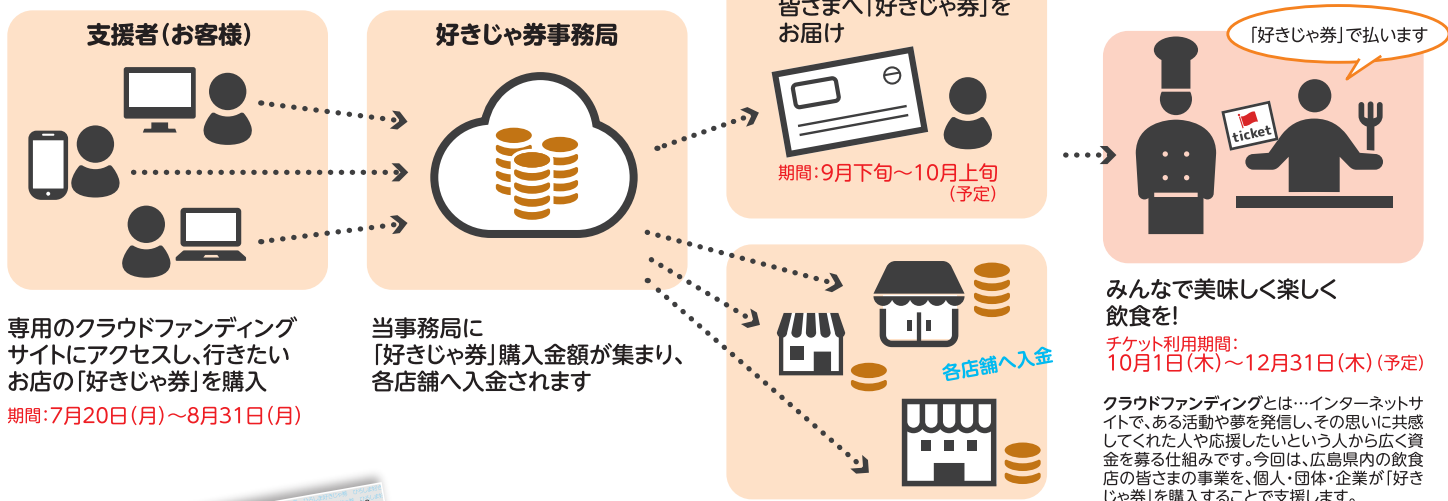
支援者(お客様)

好きじゃ券事務局

皆さまへ「好きじゃ券」をお届け

期間:9月下旬～10月上旬(予定)

「好きじゃ券」で払います

ticket

みんなで美味しく楽しく飲食を!

チケット利用期間:
10月1日(木)～12月31日(木)(予定)

専用のクラウドファンディングサイトにアクセスし、行きたいお店の「好きじゃ券」を購入

期間:7月20日(月)～8月31日(月)

当事務局に「好きじゃ券」購入金額が集まり、各店舗へ入金されます

各店舗へ入金

クラウドファンディングとは…インターネットサイトで、ある活動や夢を発信し、その思いに共感してくれた人や応援したいという人から広く資金を募る仕組みです。今回は、広島県内の飲食店の皆さまの事業を、個人・団体・企業が「好きじゃ券」を購入することで支援します。